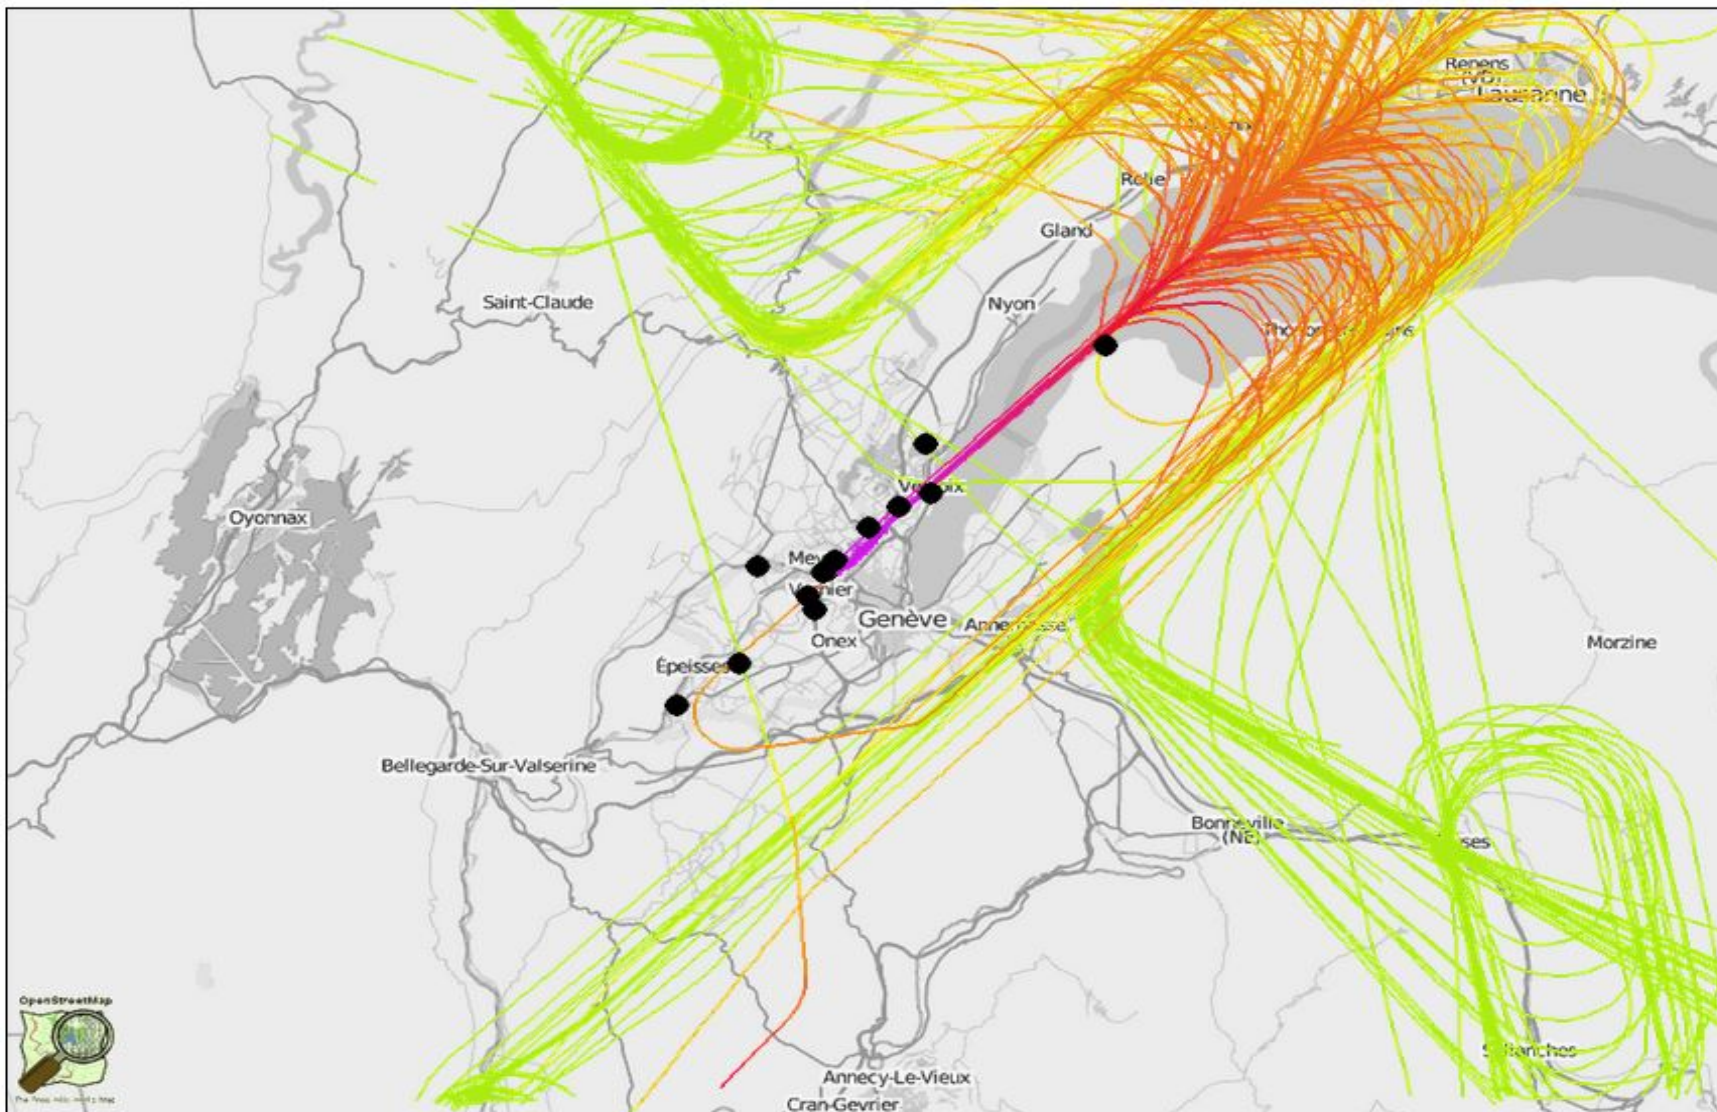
Renens (VD)
Lausanne

Rolle

Gland

Saint-Claude

Nyon

Thonon-les-Bains

Versoix

Oyonnax

Meyrin
Vernier

Genève

Annemasse

Onex

Morzine

Épeisses

Bellegarde-Sur-Valserine

Bonneville (NE)

Cluses

OpenStreetMap

Sallanches

Annecy-Le-Vieux

Cran-Gevrier